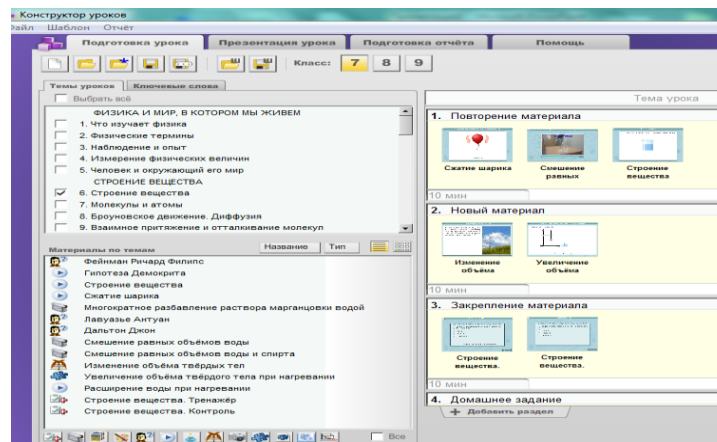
Конструктор уроков
Файл Шаблон Отчёт

Подготовка урока | Презентация урока | Подготовка отчёта | Помощь

Класс: 7 8 9

Темы уроков | Ключевые слова

Выбрать всё

ФИЗИКА И МИР, В КОТОРОМ МЫ ЖИВЕМ
1. Что изучает физика
2. Физические термины
3. Наблюдение и опыт
4. Измерение физических величин
5. Человек и окружающий его мир
СТРОЕНИЕ ВЕЩЕСТВА
6. Строение вещества
7. Молекулы и атомы
8. Броуновское движение. Диффузия
9. Взаимное притяжение и отталкивание молекул

Материалы по темам | Название | Тип

Фейнман Ричард Филипс
Гипотеза Демокрита
Строение вещества
Сжатие шарика
Многократное разбавление раствора марганцовки водой
Лавуазье Антуан
Дальтон Джон
Смешение равных объёмов воды
Смешение равных объёмов воды и спирта
Изменение объёма твёрдых тел
Увеличение объёма твёрдого тела при нагревании
Расширение воды при нагревании
Строение вещества. Тренажёр
Строение вещества. Контроль

Все

Тема урока

1. Повторение материала
Сжатие шарика | Смешение равных | Строение вещества
10 мин

2. Новый материал
Изменение объёма | Увеличение объёма
10 мин

3. Закрепление материала
Строение вещества. | Строение вещества.
10 мин

4. Домашнее задание
Добавить раздел